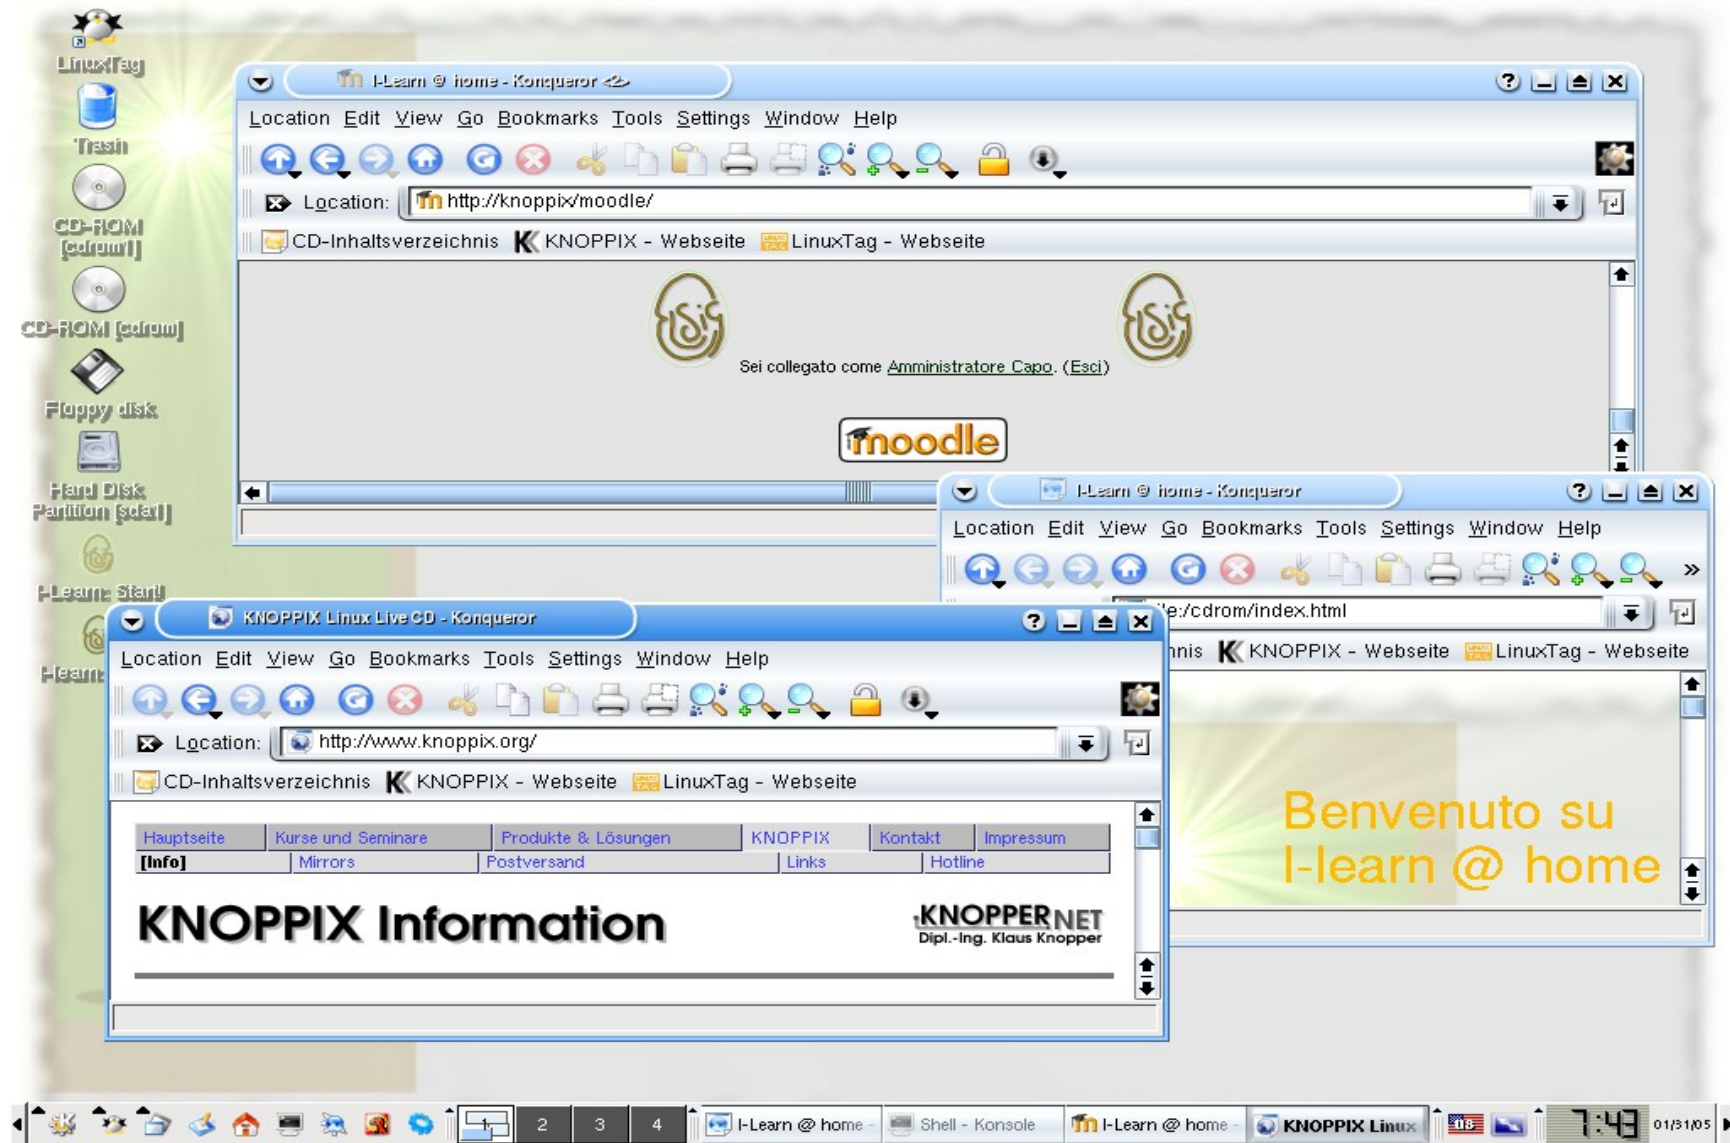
LinuxTag

Trash

CD-ROM [cdrom1]

CD-ROM [cdrom]

Floppy disk

Hard Disk Partition [sda1]

I-Learn: Start!

I-learn

I-Learn @ home - Konqueror <2>

Location Edit View Go Bookmarks Tools Settings Window Help

Location: http://knoppix/moodle/

CD-Inhaltsverzeichnis KNOPPIX - Webseite LinuxTag - Webseite

Sei collegato come Amministratore Capo. (Esci)

moodle

I-Learn @ home - Konqueror

Location Edit View Go Bookmarks Tools Settings Window Help

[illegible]le:/cdrom/index.html

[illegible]nis KNOPPIX - Webseite LinuxTag - Webseite

Benvenuto su I-learn @ home

KNOPPIX Linux Live CD - Konqueror

Location Edit View Go Bookmarks Tools Settings Window Help

Location: http://www.knoppix.org/

CD-Inhaltsverzeichnis KNOPPIX - Webseite LinuxTag - Webseite

| Hauptseite | Kurse und Seminare | Produkte & Lösungen | KNOPPIX | Kontakt | Impressum |
|---|---|---|---|---|---|
| [Info] | Mirrors | Postversand | Links | Hotline | |

KNOPPIX Information

KNOPPER NET Dipl.-Ing. Klaus Knopper

1 2 3 4 I-Learn @ home - Shell - Konsole I-Learn @ home - KNOPPIX Linux 7:43 01/31/05